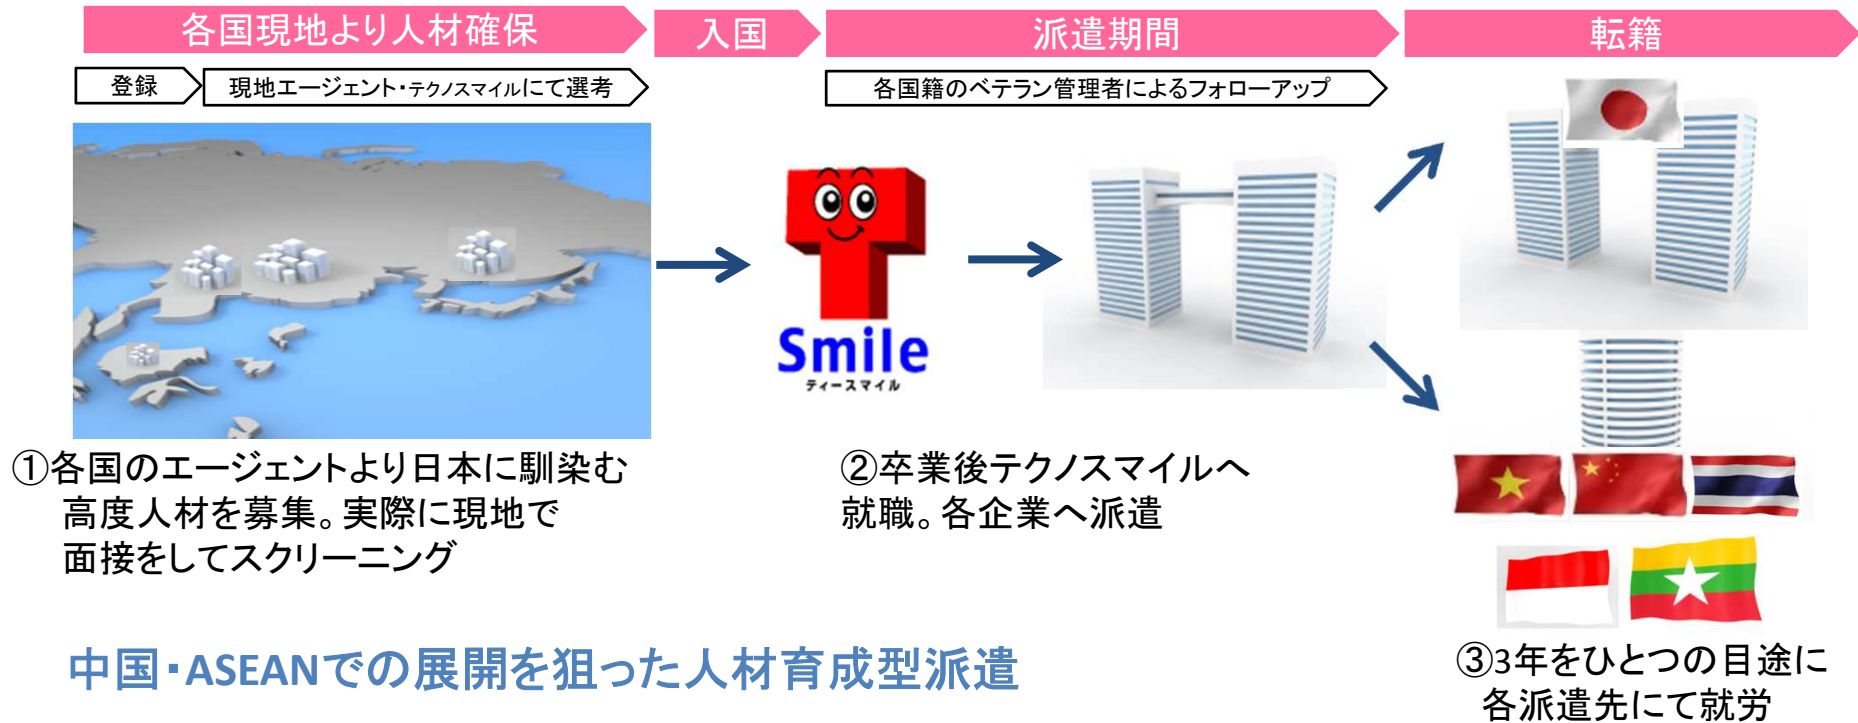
各国現地より人材確保

入国

派遣期間

転籍

登録

現地エージェント・テクノスマイルにて選考

各国籍のベテラン管理者によるフォローアップ

T

Smile

ティースマイル

①各国のエージェントより日本に馴染む高度人材を募集。実際に現地で面接をしてスクリーニング

②卒業後テクノスマイルへ就職。各企業へ派遣

③3年をひとつの目途に各派遣先にて就労

中国・ASEANでの展開を狙った人材育成型派遣